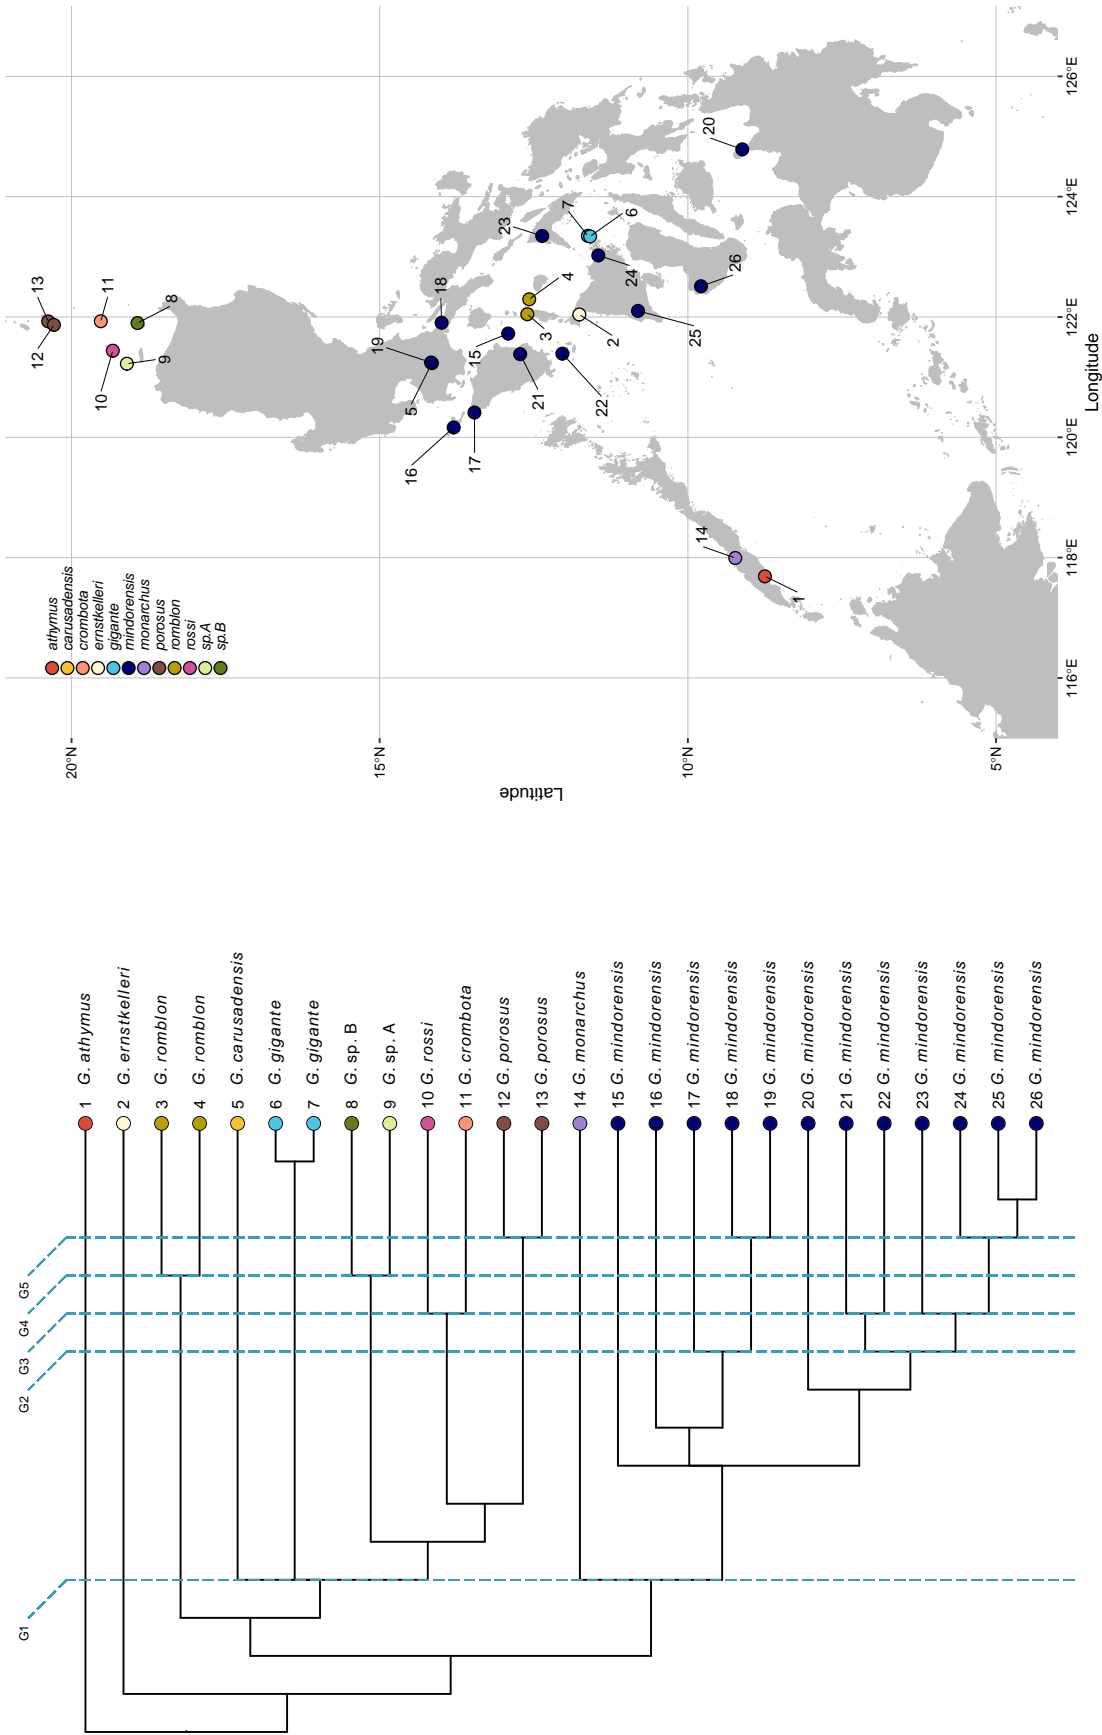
1 G. athymus
2 G. ernstkelleri
3 G. romblon
4 G. romblon
5 G. carusadensis
6 G. gigante
7 G. gigante
8 G. sp. B
9 G. sp. A
10 G. rossi
11 G. crombota
12 G. porosus
13 G. porosus
14 G. monarchus
15 G. mindorensis
16 G. mindorensis
17 G. mindorensis
18 G. mindorensis
19 G. mindorensis
20 G. mindorensis
21 G. mindorensis
22 G. mindorensis
23 G. mindorensis
24 G. mindorensis
25 G. mindorensis
26 G. mindorensis

G1
G2
G3
G4
G5

athymus
carusadensis
crombota
ernstkelleri
gigante
mindorensis
monarchus
porosus
romblon
rossi
sp.A
sp.B

20°N
15°N
10°N
5°N
Latitude

116°E
118°E
120°E
122°E
124°E
126°E
Longitude

1 2 3 4 5 6 7 8 9 10 11 12 13 14 15 16 17 18 19 20 21 22 23 24 25 26